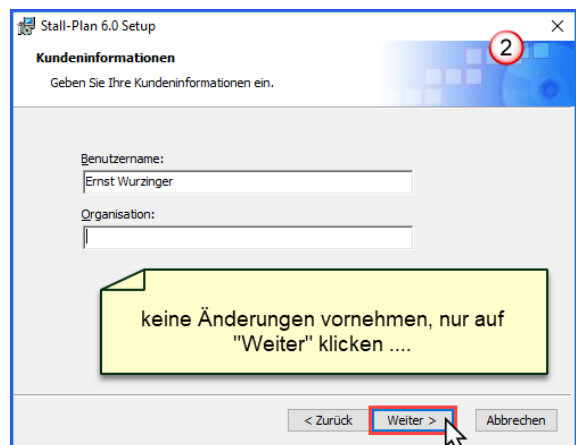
Stall-Plan 6.0 Setup

×

Kundeninformationen

Geben Sie Ihre Kundeninformationen ein.

2

Benutzername:

Ernst Wurzinger

Organisation:

keine Änderungen vornehmen, nur auf "Weiter" klicken ....

< Zurück

Weiter >

Abbrechen